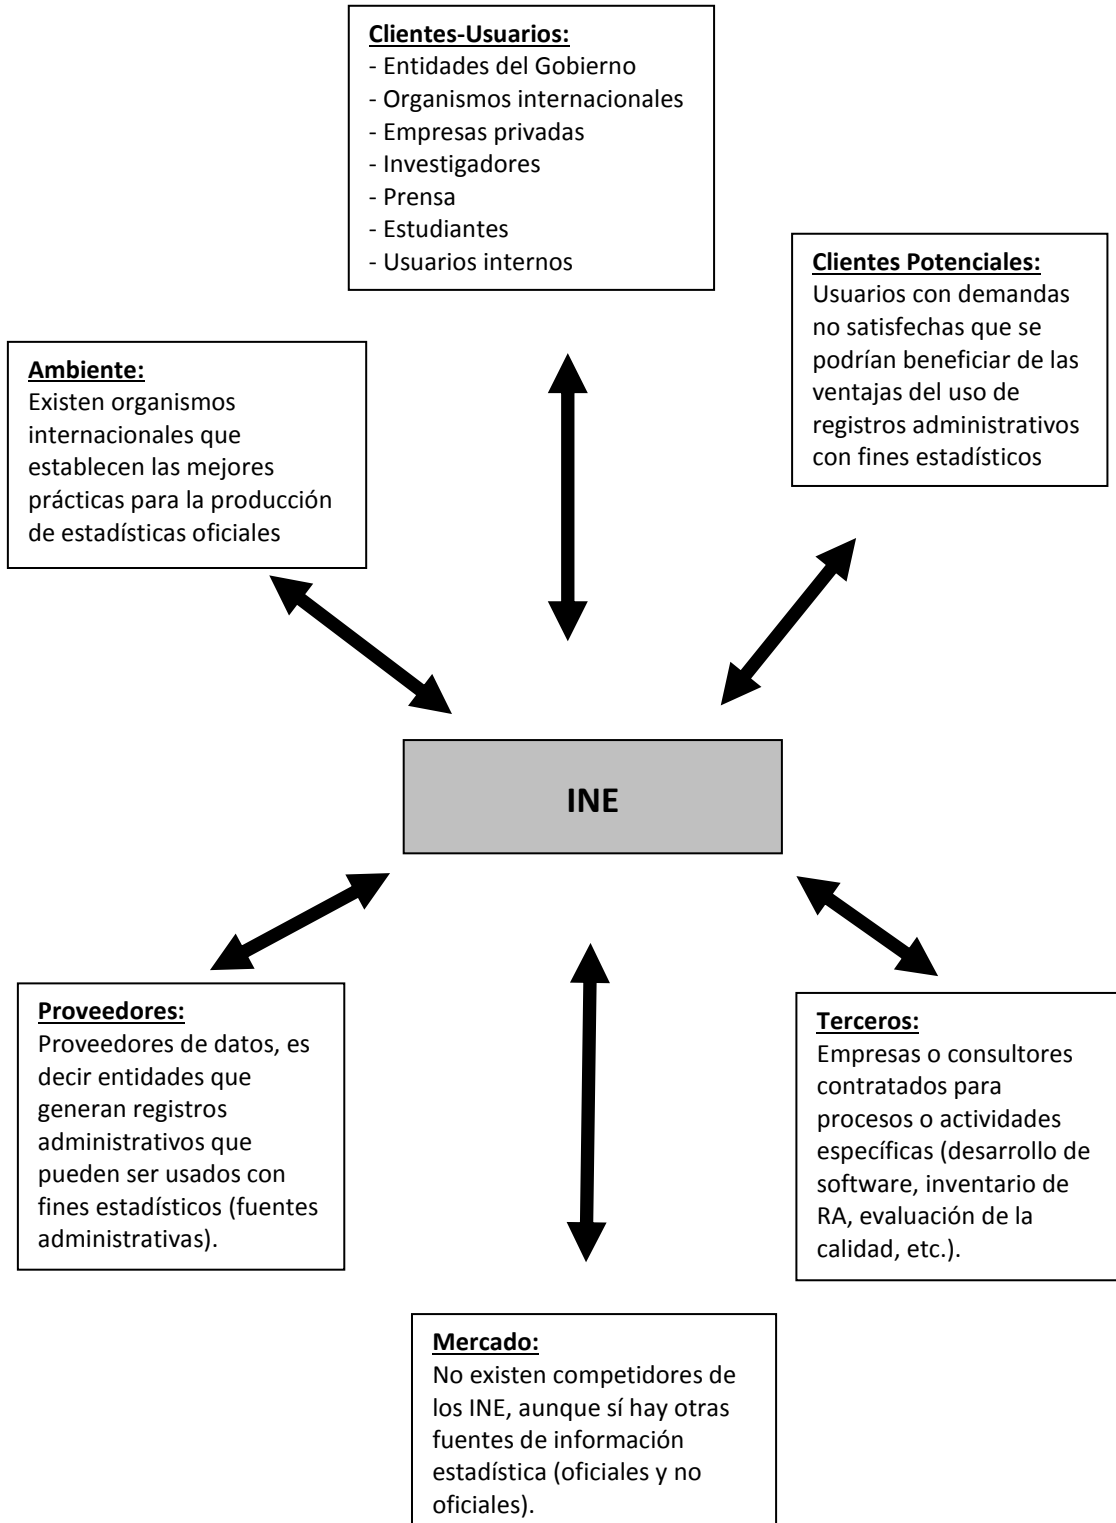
**Clientes-Usuarios:**
- Entidades del Gobierno
- Organismos internacionales
- Empresas privadas
- Investigadores
- Prensa
- Estudiantes
- Usuarios internos

**Clientes Potenciales:**
Usuarios con demandas no satisfechas que se podrían beneficiar de las ventajas del uso de registros administrativos con fines estadísticos

**Ambiente:**
Existen organismos internacionales que establecen las mejores prácticas para la producción de estadísticas oficiales

**INE**

**Proveedores:**
Proveedores de datos, es decir entidades que generan registros administrativos que pueden ser usados con fines estadísticos (fuentes administrativas).

**Terceros:**
Empresas o consultores contratados para procesos o actividades específicas (desarrollo de software, inventario de RA, evaluación de la calidad, etc.).

**Mercado:**
No existen competidores de los INE, aunque sí hay otras fuentes de información estadística (oficiales y no oficiales).